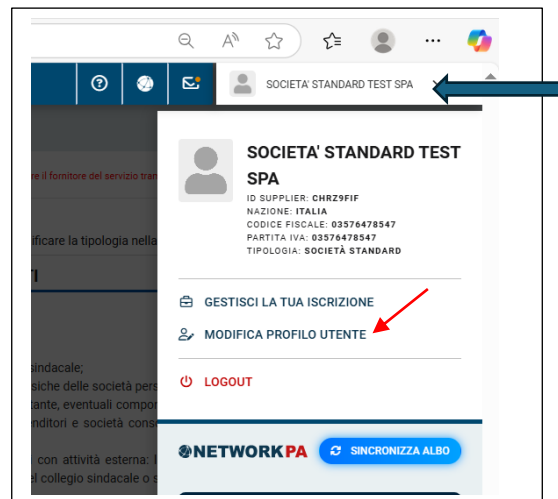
SOCIETA' STANDARD TEST SPA

re il fornitore del servizio tra

ificare la tipologia nella

TI

sindacale;
siche delle società pers
tante, eventuali compor
nditori e società cons

con attività esterna:
el collegio sindacale o s

SOCIETA' STANDARD TEST SPA

ID SUPPLIER: CHRZ9FIF
NAZIONE: ITALIA
CODICE FISCALE: 03576478547
PARTITA IVA: 03576478547
TIPOLOGIA: SOCIETÀ STANDARD

GESTISCI LA TUA ISCRIZIONE

MODIFICA PROFILO UTENTE

LOGOUT

NETWORKPA

SINCRONIZZA ALBO